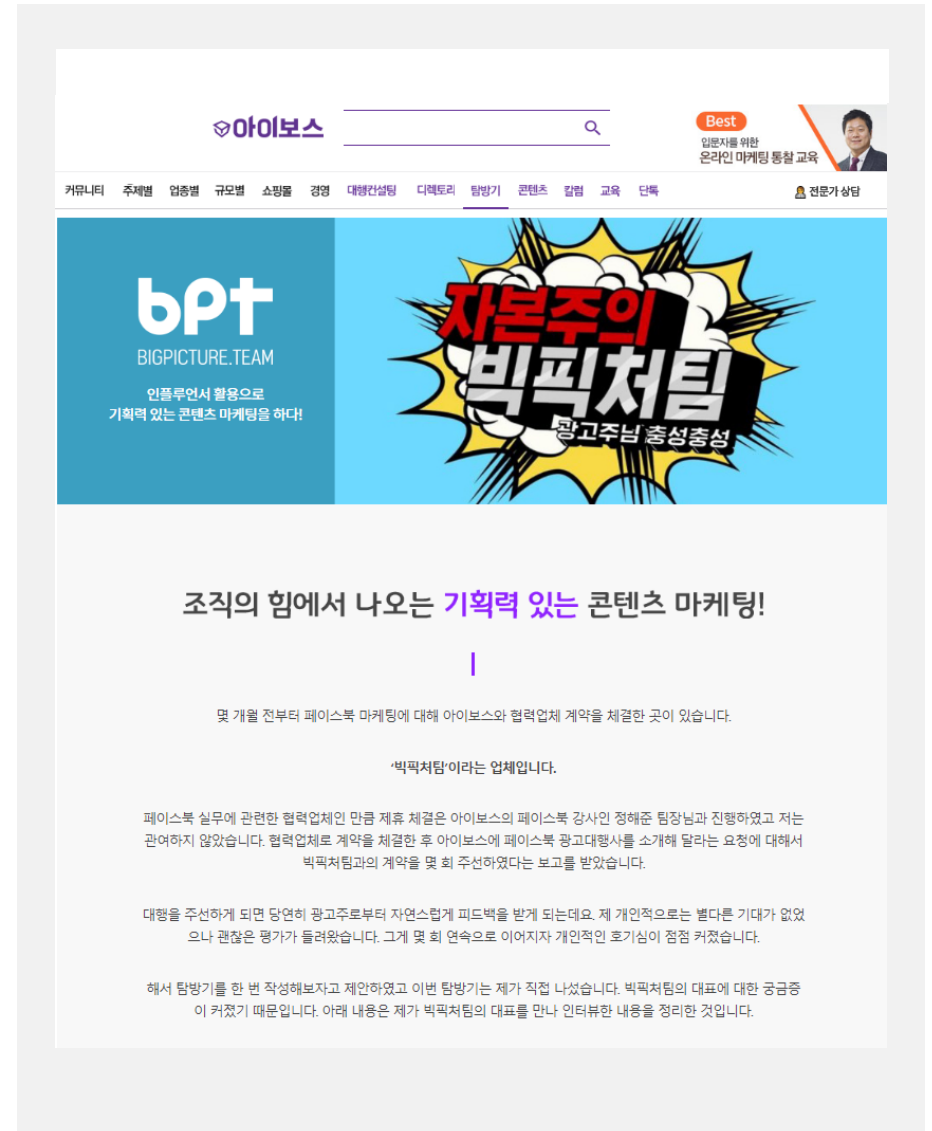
아이보스

Best
입문자를 위한
온라인 마케팅 통찰 교육

커뮤니티 주제별 업종별 규모별 쇼핑몰 경영 대행컨설팅 디렉토리 탐방기 콘텐츠 칼럼 교육 단독 전문가 상담

bpt
BIGPICTURE.TEAM
인플루언서 활용으로
기획력 있는 콘텐츠 마케팅을 하다!

자본주의
빅픽처팀
광고주님 충성충성

조직의 힘에서 나오는 기획력 있는 콘텐츠 마케팅!

몇 개월 전부터 페이스북 마케팅에 대해 아이보스와 협력업체 계약을 체결한 곳이 있습니다.

'빅픽처팀'이라는 업체입니다.

페이스북 실무에 관련한 협력업체인 만큼 제휴 체결은 아이보스의 페이스북 강사인 정해준 팀장님과 진행하였고 저는 관여하지 않았습니다. 협력업체로 계약을 체결한 후 아이보스에 페이스북 광고대행사를 소개해 달라는 요청에 대해서 빅픽처팀과의 계약을 몇 회 주선하였다는 보고를 받았습니다.

대행을 주선하게 되면 당연히 광고주로부터 자연스럽게 피드백을 받게 되는데요. 제 개인적으로는 별다른 기대가 없었으나 괜찮은 평가가 들려왔습니다. 그게 몇 회 연속으로 이어지자 개인적인 호기심이 점점 커졌습니다.

해서 탐방기를 한 번 작성해보자고 제안하였고 이번 탐방기는 제가 직접 나섰습니다. 빅픽처팀의 대표에 대한 궁금증이 커졌기 때문입니다. 아래 내용은 제가 빅픽처팀의 대표를 만나 인터뷰한 내용을 정리한 것입니다.